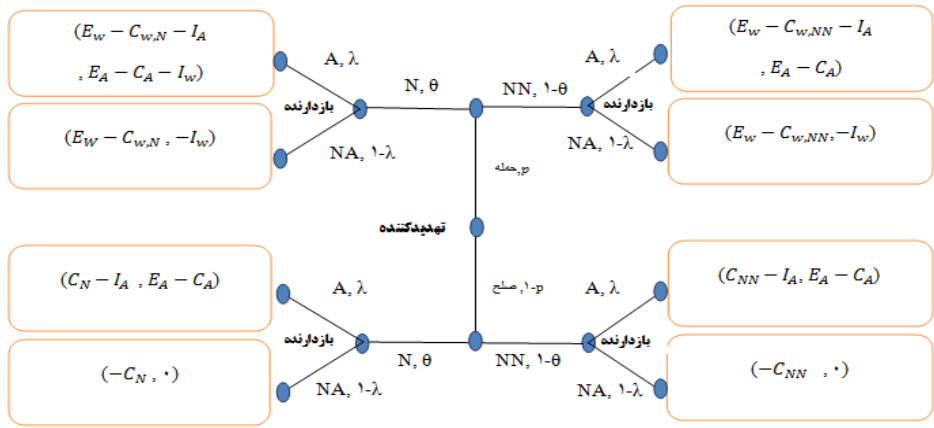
$(E_w - C_{w,N} - I_A$
$, E_A - C_A - I_w)$

A, λ

بازدارنده

N, θ

NN, ۱-θ

A, λ

$(E_w - C_{w,NN} - I_A$
$, E_A - C_A)$

بازدارنده

$(E_W - C_{w,N}, -I_w)$

NA, ۱-λ

NA, ۱-λ

$(E_w - C_{w,NN}, -I_w)$

حمله,p

تهدیدکننده

$(C_N - I_A, E_A - C_A)$

A, λ

۱-p, صلح

A, λ

$(C_{NN} - I_A, E_A - C_A)$

بازدارنده

بازدارنده

N, θ

NN, ۱-θ

$(-C_N, ۰)$

NA, ۱-λ

NA, ۱-λ

$(-C_{NN}, ۰)$